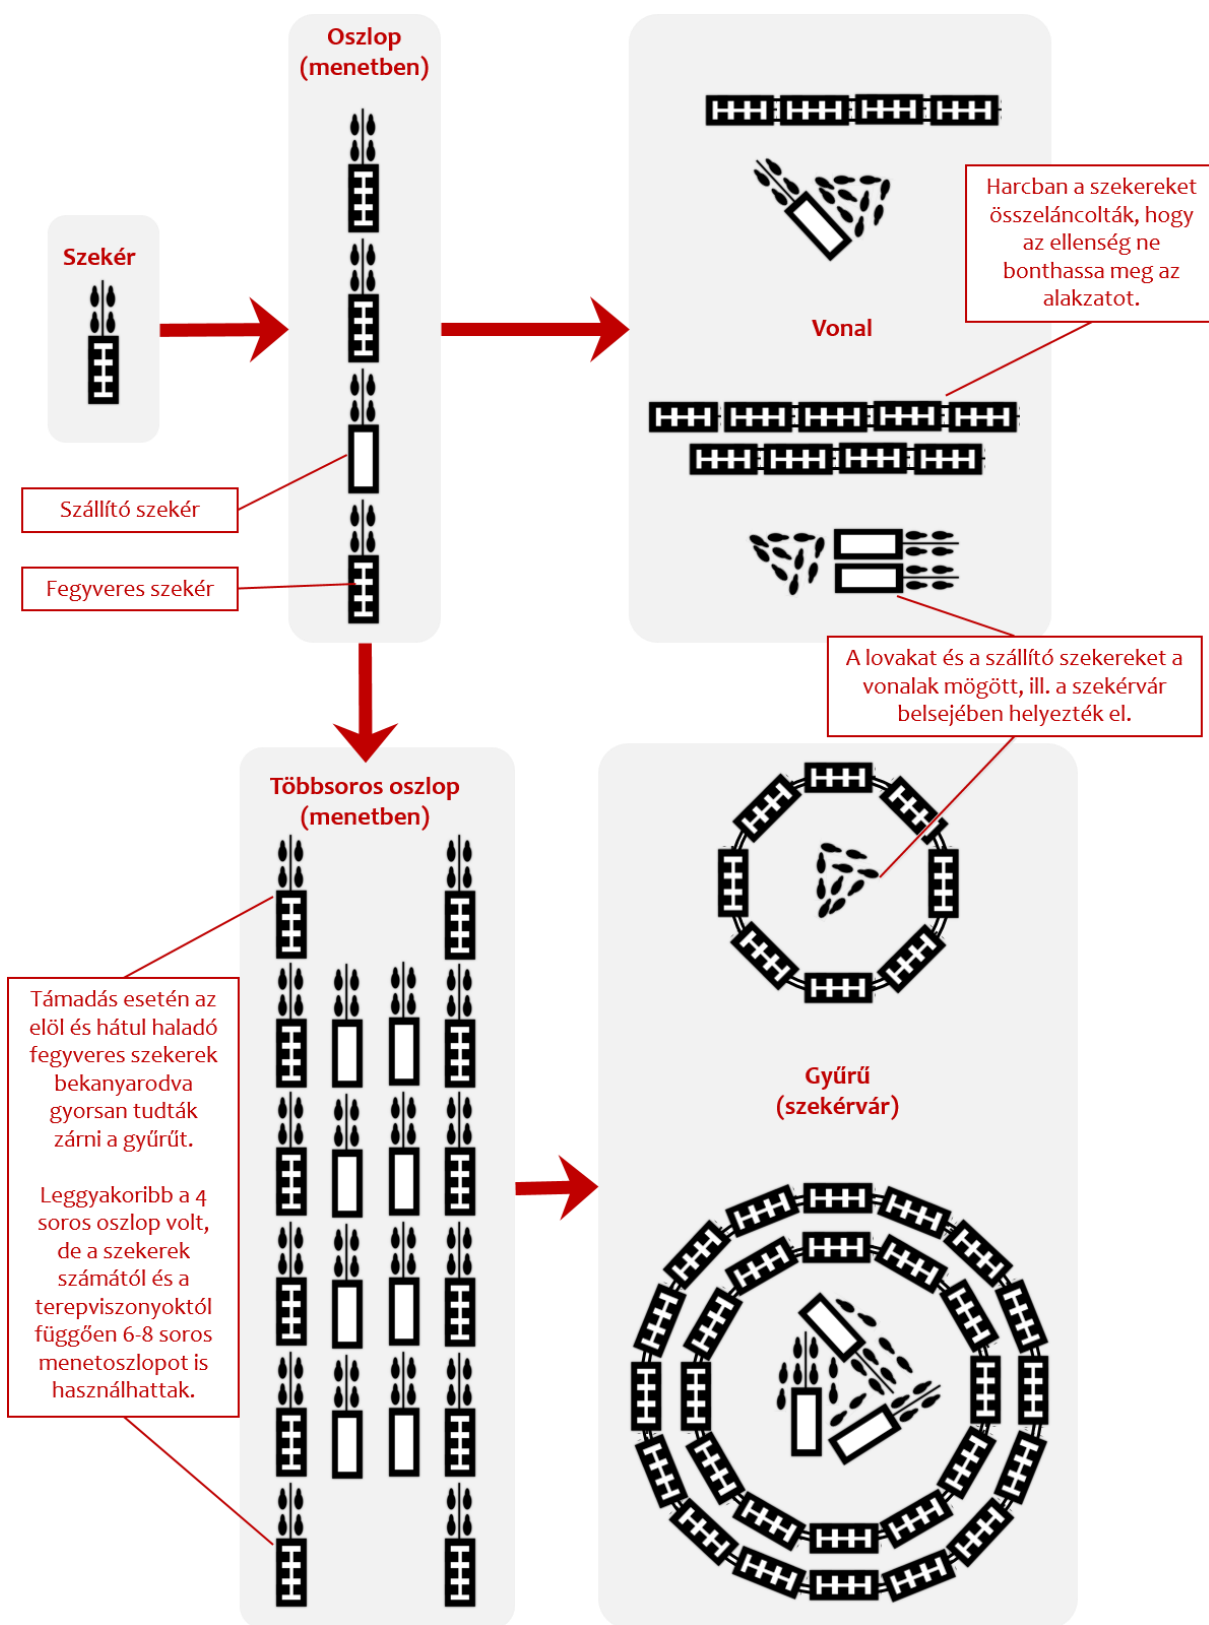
Oszlop (menetben)

Szekér

Szállító szekér

Fegyveres szekér

Vonal

Harcban a szekereket összeláncolták, hogy az ellenség ne bonthassa meg az alakzatot.

A lovakat és a szállító szekereket a vonalak mögött, ill. a szekérvár belsejében helyezték el.

Többsoros oszlop (menetben)

Támadás esetén az elöl és hátul haladó fegyveres szekerek bekanyarodva gyorsan tudták zárni a gyűrűt.

Leggyakoribb a 4 soros oszlop volt, de a szekerek számától és a terepviszonyoktól függően 6-8 soros menetoszlopot is használhattak.

Gyűrű (szekérvár)